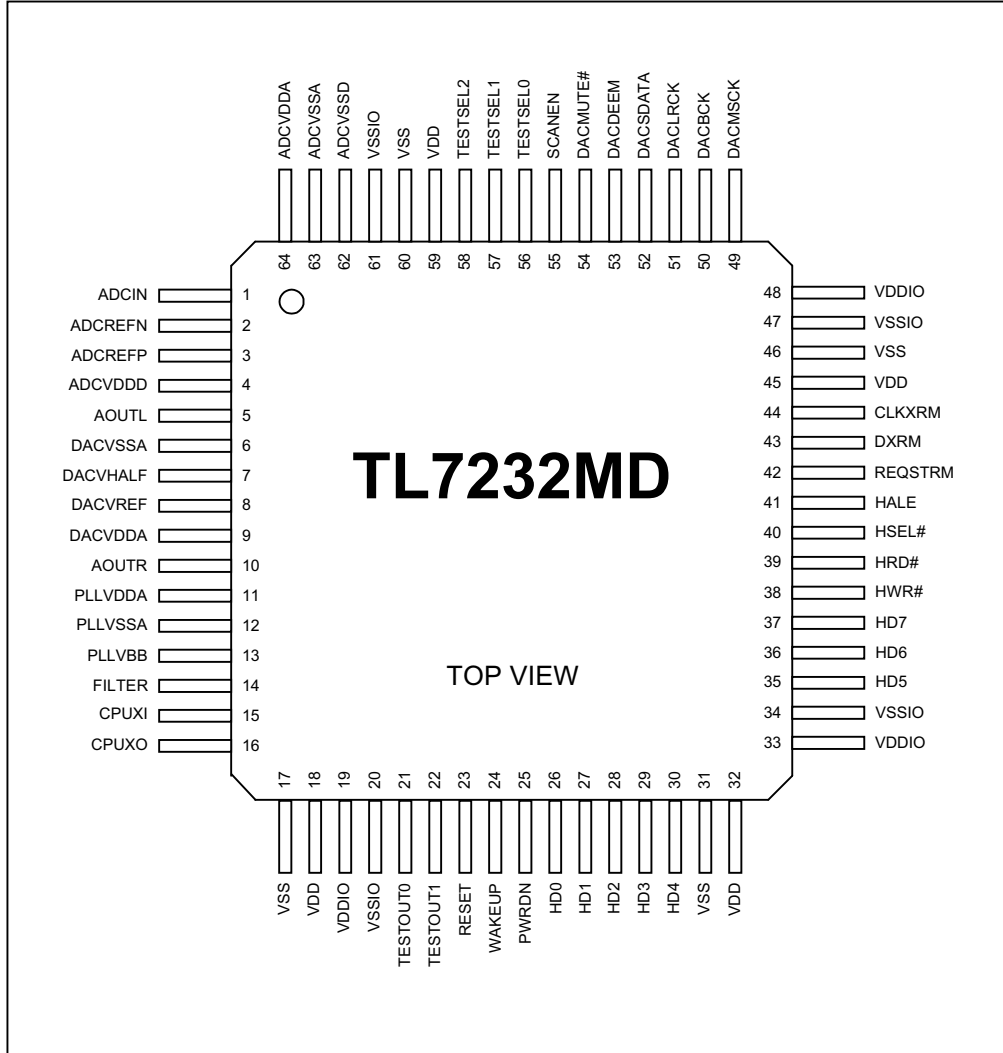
ADCVDDA ADCVSSA ADCVSSD VSSIO VSS VDD TESTSEL2 TESTSEL1 TESTSEL0 SCANEN DACMUTE# DACDEEM DACSDATA DACLRCK DACBCK DACMSCK

64 63 62 61 60 59 58 57 56 55 54 53 52 51 50 49

ADCIN 1
ADCREFN 2
ADCREFP 3
ADCVDDD 4
AOUTL 5
DACVSSA 6
DACVHALF 7
DACVREF 8
DACVDDA 9
AOUTR 10
PLLVDDA 11
PLLVSSA 12
PLLVBB 13
FILTER 14
CPUXI 15
CPUXO 16

48 VDDIO
47 VSSIO
46 VSS
45 VDD
44 CLKXRM
43 DXRM
42 REQSTRM
41 HALE
40 HSEL#
39 HRD#
38 HWR#
37 HD7
36 HD6
35 HD5
34 VSSIO
33 VDDIO

TL7232MD

TOP VIEW

17 18 19 20 21 22 23 24 25 26 27 28 29 30 31 32

VSS VDD VDDIO VSSIO TESTOUT0 TESTOUT1 RESET WAKEUP PWRDN HD0 HD1 HD2 HD3 HD4 VSS VDD